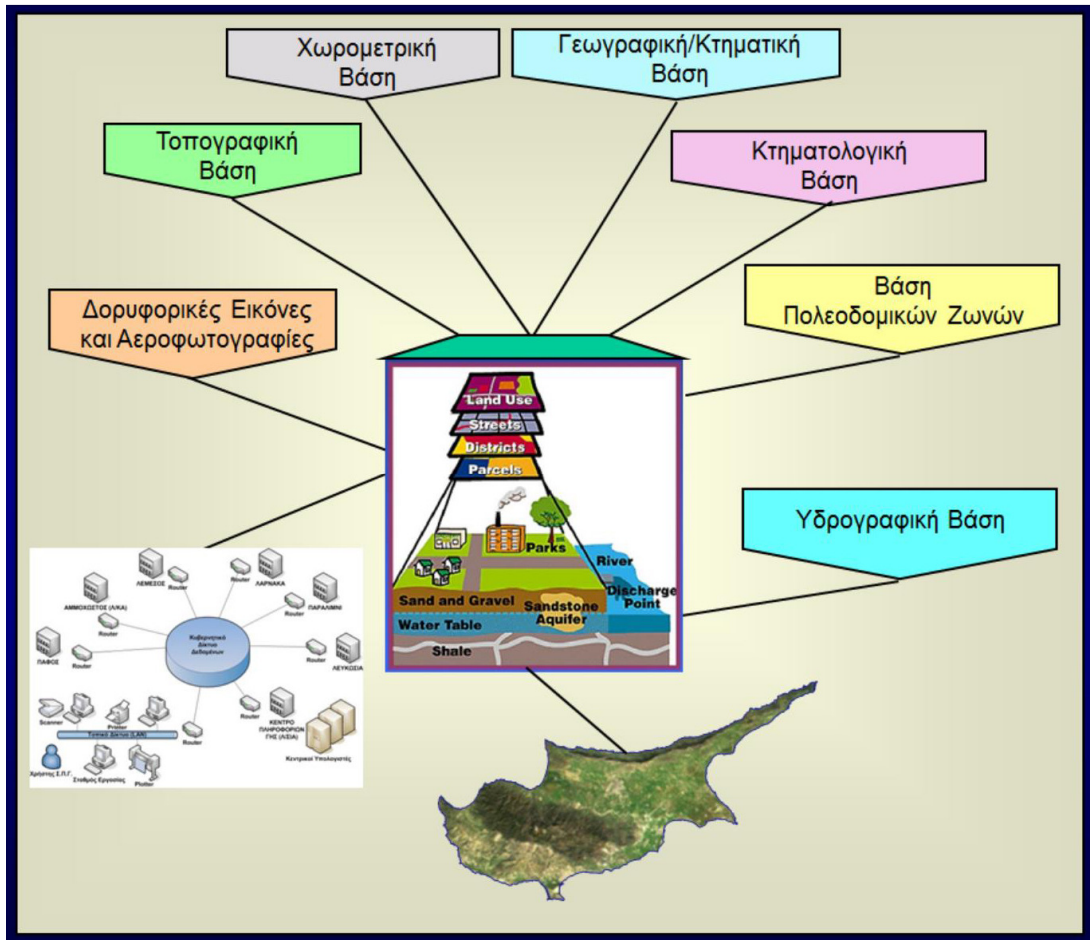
Χωρομετρική Βάση

Γεωγραφική/Κτηματική Βάση

Τοπογραφική Βάση

Κτηματολογική Βάση

Βάση Πολεοδομικών Ζωνών

Δορυφορικές Εικόνες και Αεροφωτογραφίες

Land Use
Streets
Districts
Parcels
Parks
River
Discharge Point
Sand and Gravel
Sandstone Aquifer
Water Table
Shale

Υδρογραφική Βάση

ΛΕΜΕΣΟΣ
Router
ΛΑΡΝΑΚΑ
ΑΜΜΟΧΩΣΤΟΣ (Α/ΚΑ)
Router
ΠΑΡΑΛΙΜΝΙ
Router
Router
Κυβερνητικό Δίκτυο Δεδομένων
ΠΑΦΟΣ
Router
Router
ΛΕΥΚΩΣΙΑ
Router
Scanner
Printer
Router
ΚΕΝΤΡΟ ΠΛΗΡΟΦΟΡΙΩΝ ΓΗΣ (ΛΙΣΑ)
Τοπικό Δίκτυο (LAN)
Χρήστης Σ.Π.Γ.
Σταθμός Εργασίας
Plotter
Κεντρικοί Υπολογιστές